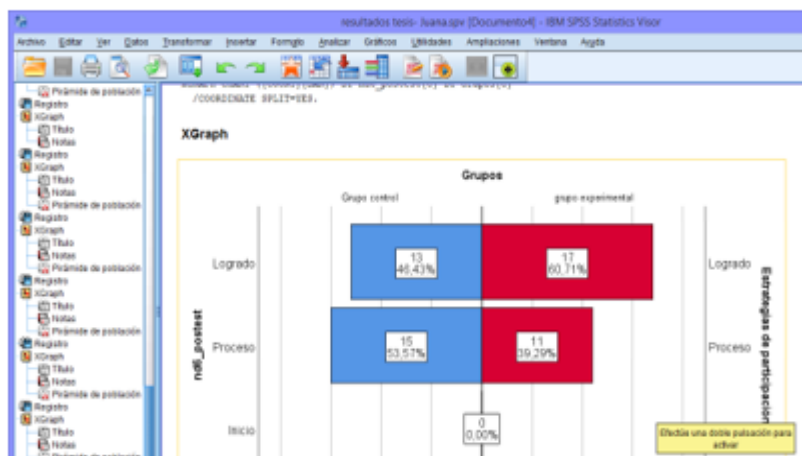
resultados tesis- Juana.spv [Documento4] - IBM SPSS Statistics Visor

Archivo Editar Ver Datos Transformar Insertar Formato Analizar Gráficos Utilidades Ampliaciones Ventana Ayuda

Pirámide de población
Registro
XGraph
Título
Notas
Registro
XGraph
Título
Notas
Pirámide de población
Registro
XGraph
Título
Notas
Pirámide de población
Registro
XGraph
Título
Notas
Pirámide de población
Registro
XGraph
Título
Notas
Pirámide de población
Registro
XGraph
Título
Notas
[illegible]

/COORDINATE SPLIT=YES.

XGraph

Grupos

Grupo control

grupo experimental

ndl_postest

Logrado

Proceso

Inicio

13
46,43%

17
60,71%

15
53,57%

11
39,29%

0
0,00%

Logrado

Proceso

Estrategias de participación

Efectúe una doble pulsación para activar